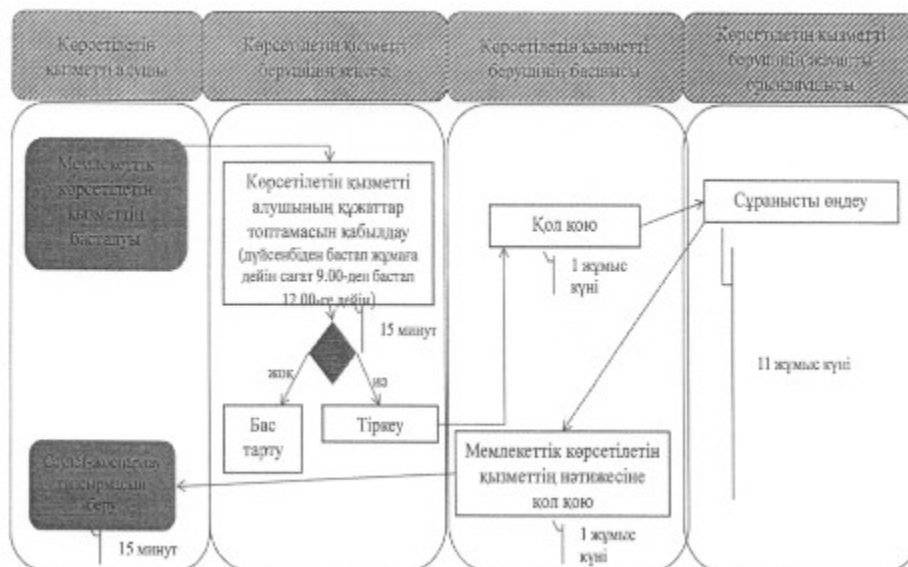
Көрсетілетін қызметті алушы

Көрсетілетін қызметті берушінің кеңсесі

Көрсетілетін қызметті берушінің басшысы

Көрсетілетін қызметті берушінің жауапты орындаушысы

Мемлекеттік көрсетілетін қызметтің басталуы

Көрсетілетін қызметті алушының құжаттар топтамасын қабылдау (дүйсенбіден бастап жұмаға дейін сағат 9.00-ден бастап 12.00-ге дейін)

15 минут

жоқ

иә

Бас тарту

Тіркеу

Қол қою

1 жұмыс күні

Сұранысты өңдеу

11 жұмыс күні

Мемлекеттік көрсетілетін қызметтің нәтижесіне қол қою

1 жұмыс күні

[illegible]

15 минут